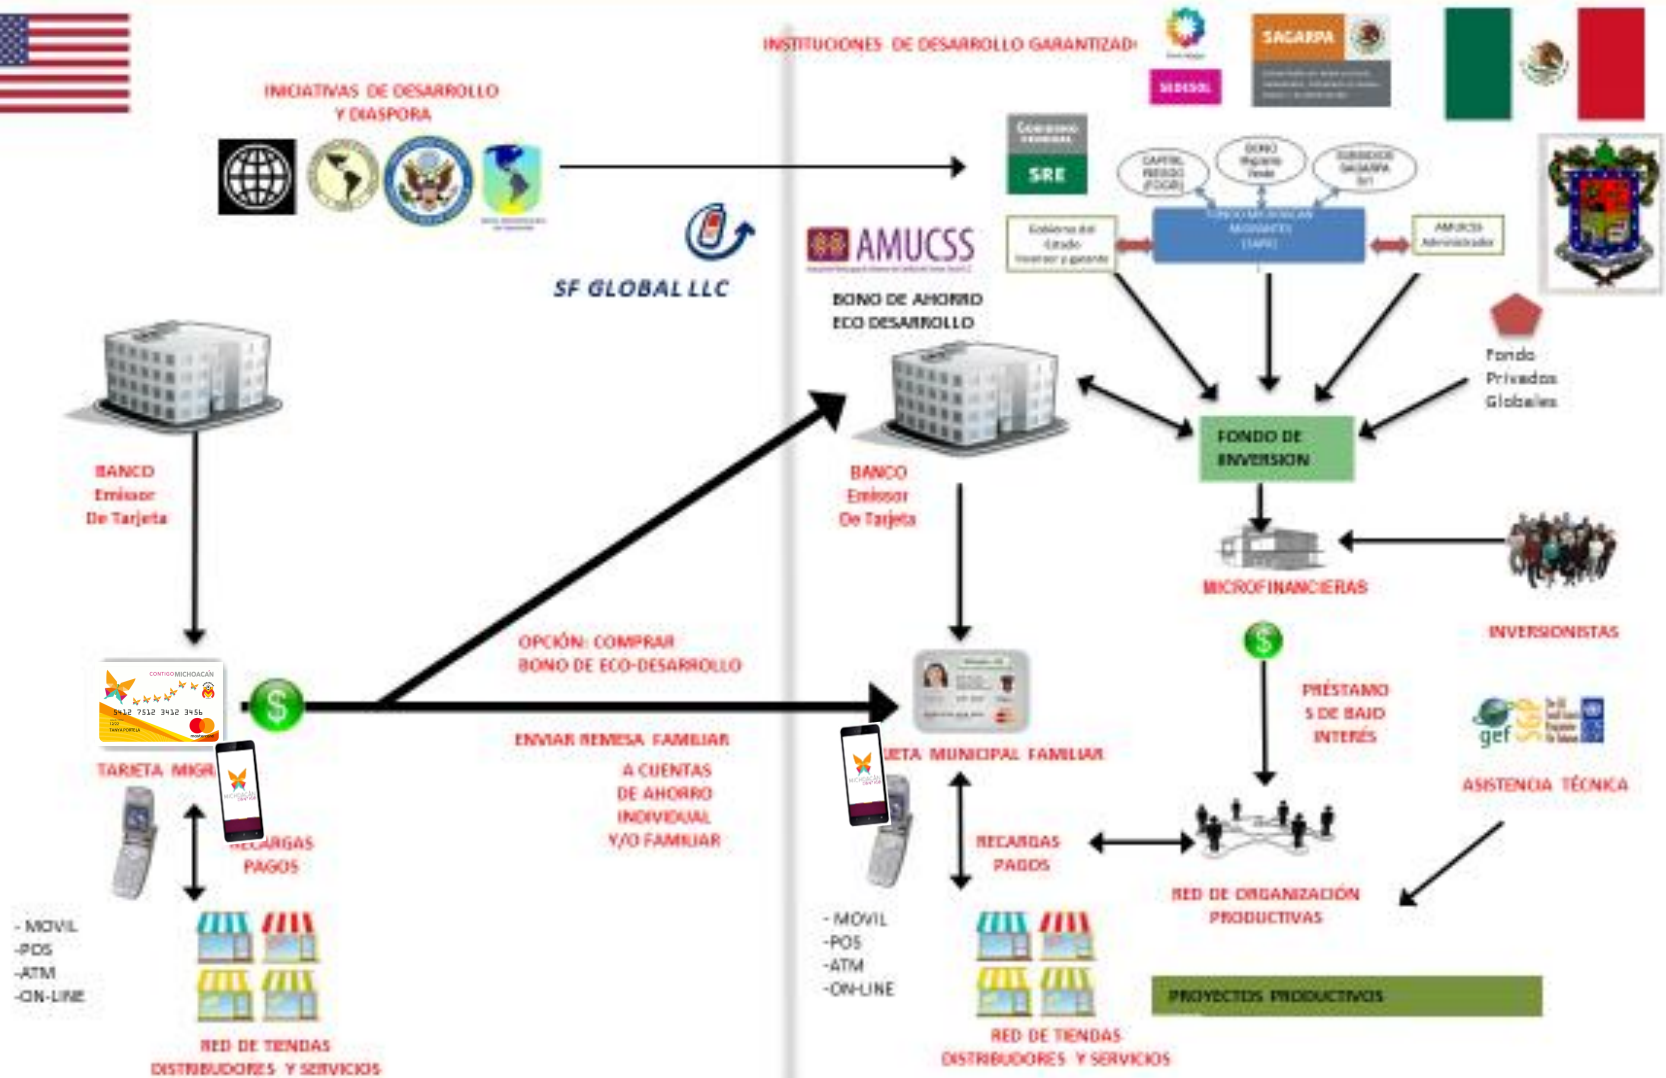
INSTITUCIONES DE DESARROLLO GARANTIZADI

SEDESOL

SAGARPA

INICIATIVAS DE DESARROLLO Y DIASPORA

SRE

CAPITAL RIESGO (FOCIR)

BONO Migrante Verde

SUBSIDIOS SAGARPA 3X1

Gobierno del Estado Inversor y garante

FONDO MUNICIPAL DE MIGRANTES (SAFR)

AMUCSS Administrador

AMUCSS

SF GLOBAL LLC

BONO DE AHORRO ECO DESARROLLO

Fondo Privados Globales

BANCO Emisor De Tarjeta

BANCO Emisor De Tarjeta

FONDO DE INVERSION

MICROFINANCIERAS

INVERSIONISTAS

OPCIÓN: COMPRAR BONO DE ECO-DESARROLLO

CONTIGO MICHOACÁN

5412 7512 3412 3456

TARJETA MIGR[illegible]

ENVIAR REMESA FAMILIAR

A CUENTAS DE AHORRO INDIVIDUAL Y/O FAMILIAR

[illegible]JETA MUNICIPAL FAMILIAR

PRÉSTAMO S DE BAJO INTERÉS

gef

ASISTENCIA TÉCNICA

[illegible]RECARGAS PAGOS

RECARGAS PAGOS

- MOVIL
-POS
-ATM
-ON-LINE

- MOVIL
-POS
-ATM
-ON-LINE

RED DE ORGANIZACIÓN PRODUCTIVAS

PROYECTOS PRODUCTIVOS

RED DE TIENDAS DISTRIBUDORES Y SERVICIOS

RED DE TIENDAS DISTRIBUDORES Y SERVICIOS